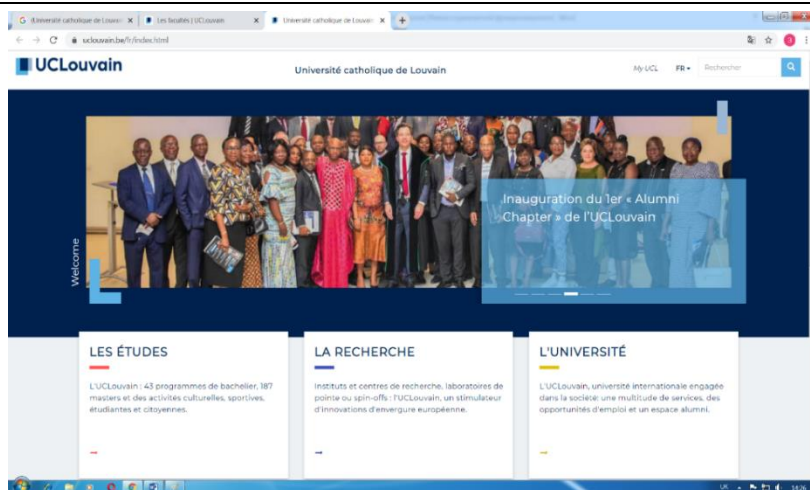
G Université catholique de Louva × | Les facultés | UCLouvain × | Université catholique de Louvain ×

uclouvain.be/fr/index.html

UCLouvain

Université catholique de Louvain

My UCL FR Rechercher

Welcome

Inauguration du 1er « Alumni Chapter » de l'UCLouvain

LES ÉTUDES

L'UCLouvain : 43 programmes de bachelier, 187 masters et des activités culturelles, sportives, étudiantes et citoyennes.

LA RECHERCHE

Instituts et centres de recherche, laboratoires de pointe ou spin-offs : l'UCLouvain, un stimulateur d'innovations d'envergure européenne.

L'UNIVERSITÉ

L'UCLouvain, université internationale engagée dans la société: une multitude de services, des opportunités d'emploi et un espace alumni.